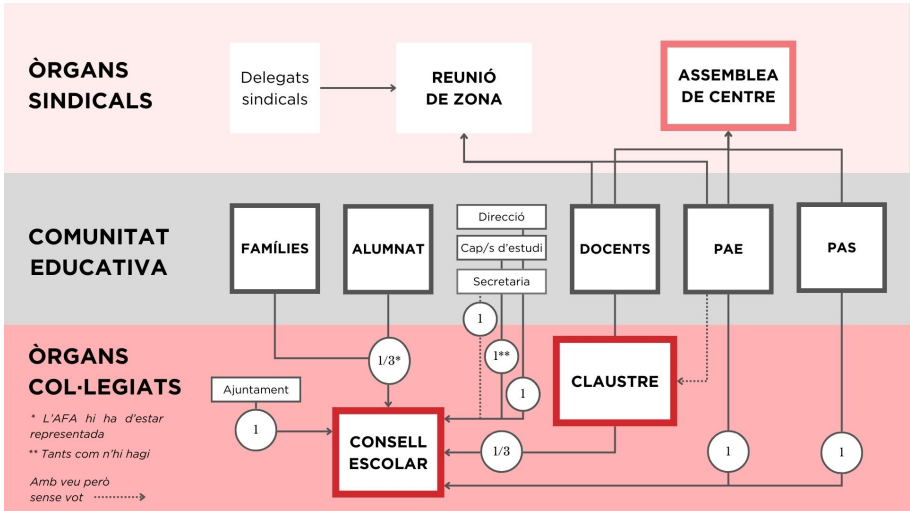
ÒRGANS SINDICALS

Delegats sindicals

REUNIÓ DE ZONA

ASSEMBLEA DE CENTRE

COMUNITAT EDUCATIVA

FAMÍLIES

ALUMNAT

Direcció

Cap/s d'estudi

Secretaria

DOCENTS

PAE

PAS

ÒRGANS COL·LEGIATS

* L'AFA hi ha d'estar representada

** Tants com n'hi hagi

Amb veu però sense vot

Ajuntament

1

1/3*

1

1**

1

CLAUSTRE

CONSELL ESCOLAR

1/3

1

1